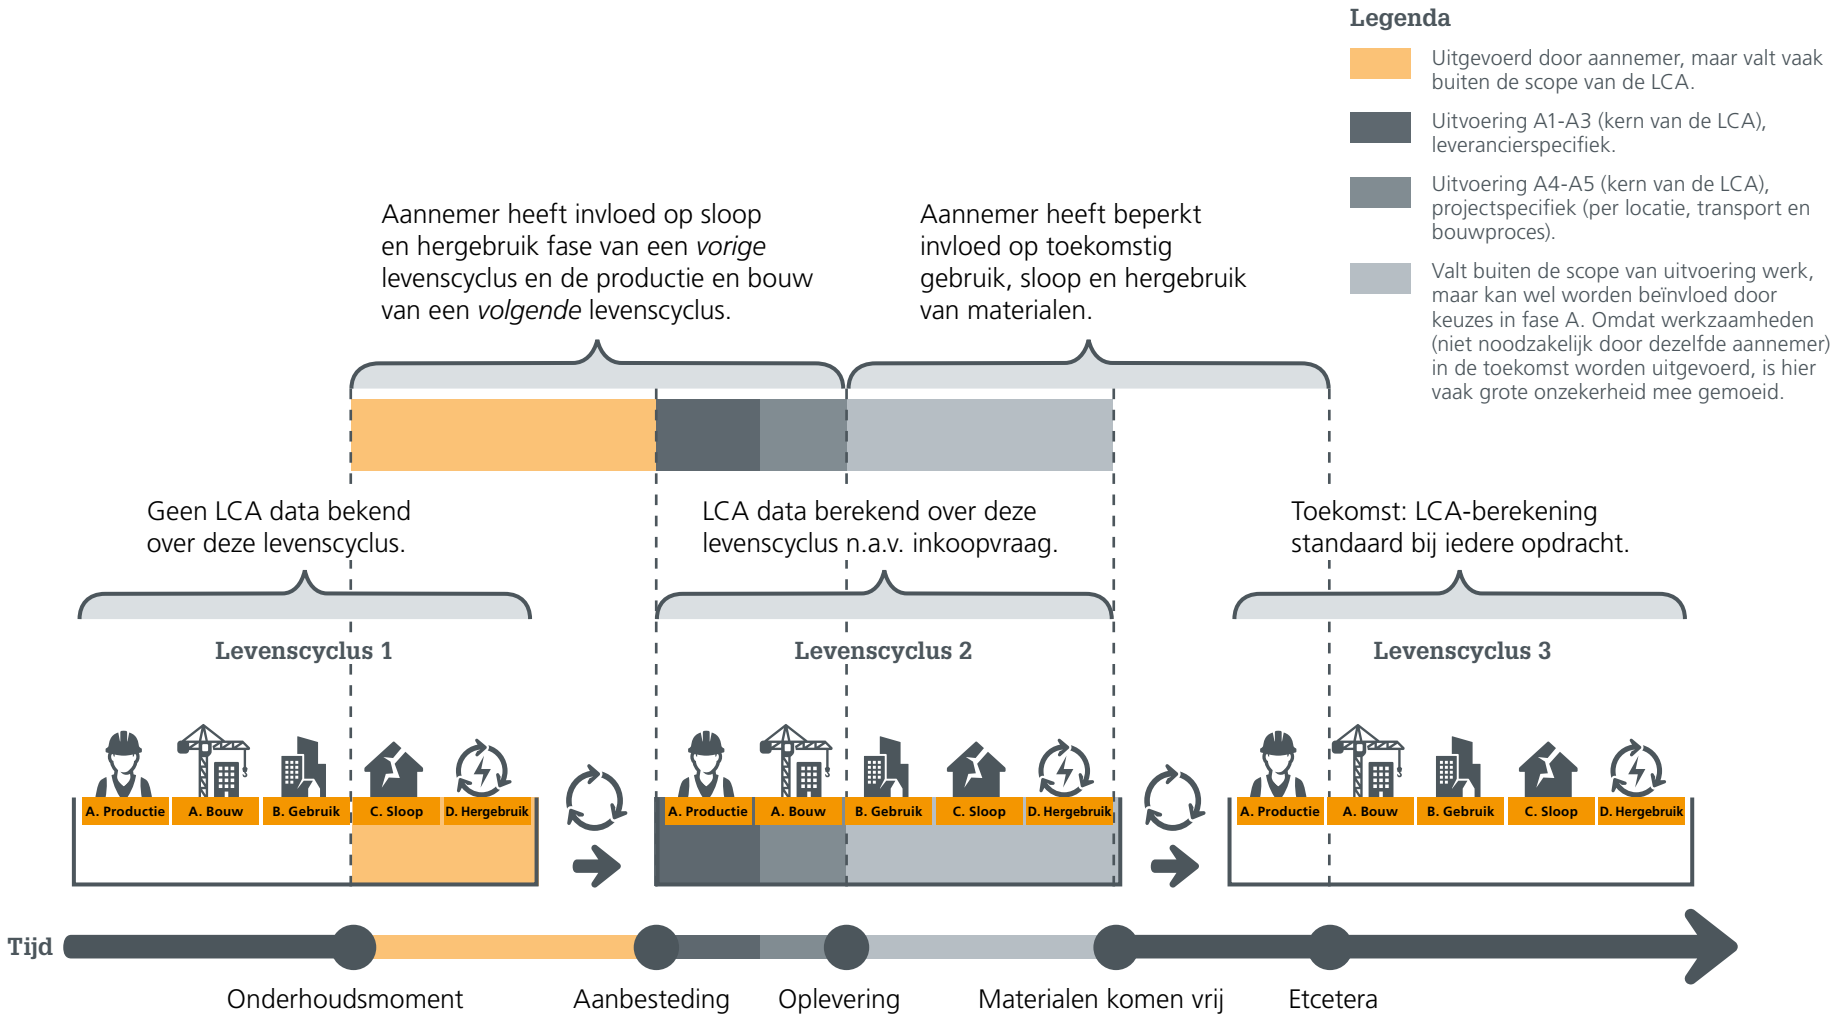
Legenda

Uitgevoerd door aannemer, maar valt vaak buiten de scope van de LCA.

Uitvoering A1-A3 (kern van de LCA), leverancierspecifiek.

Uitvoering A4-A5 (kern van de LCA), projectspecifiek (per locatie, transport en bouwproces).

Valt buiten de scope van uitvoering werk, maar kan wel worden beïnvloed door keuzes in fase A. Omdat werkzaamheden (niet noodzakelijk door dezelfde aannemer) in de toekomst worden uitgevoerd, is hier vaak grote onzekerheid mee gemoeid.

Aannemer heeft invloed op sloop en hergebruik fase van een *vorige* levenscyclus en de productie en bouw van een *volgende* levenscyclus.

Aannemer heeft beperkt invloed op toekomstig gebruik, sloop en hergebruik van materialen.

Geen LCA data bekend over deze levenscyclus.

LCA data berekend over deze levenscyclus n.a.v. inkoopvraag.

Toekomst: LCA-berekening standaard bij iedere opdracht.

Levenscyclus 1

Levenscyclus 2

Levenscyclus 3

A. Productie A. Bouw B. Gebruik C. Sloop D. Hergebruik

A. Productie A. Bouw B. Gebruik C. Sloop D. Hergebruik

A. Productie A. Bouw B. Gebruik C. Sloop D. Hergebruik

Tijd

Onderhoudsmoment Aanbesteding Oplevering Materialen komen vrij Etcetera